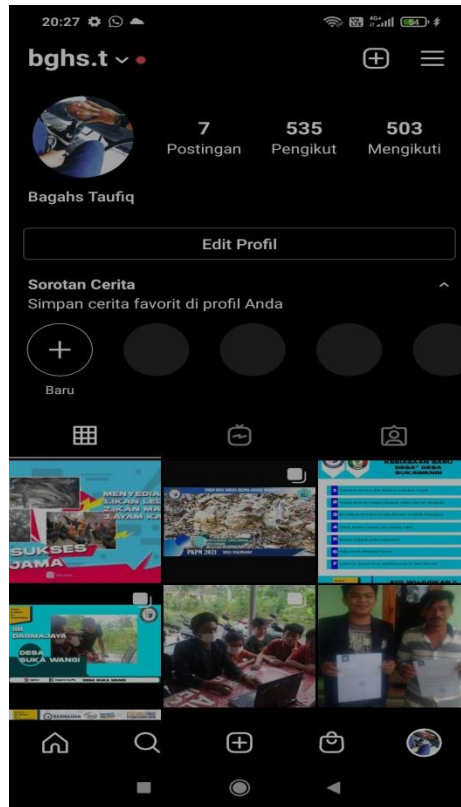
20:27

bghs.t

7 Postingan

535 Pengikut

503 Mengikuti

Bagahs Taufiq

Edit Profil

Sorotan Cerita

Simpan cerita favorit di profil Anda

Baru

MENYEDIA
LIKAN LE
ZIKAN MA
AYAM KA

SUKSES
JAMA

PKPM 2021

KEBIASAAN BARU
DESA SUKAWANGI

DARMAJAYA

DESA
SUKA WANGI